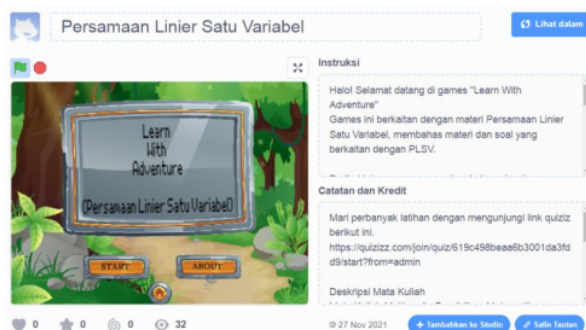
Persamaan Linier Satu Variabel

Lihat dalam

Learn
With
Adventure

(Persamaan Linier Satu Variabel)

START

ABOUT

Instruksi

Halo! Selamat datang di games "Learn With Adventure"
Games ini berkaitan dengan materi Persamaan Linier Satu Variabel, membahas materi dan soal yang berkaitan dengan PLSV.

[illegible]

Catatan dan Kredit

Mari perbanyak latihan dengan mengunjungi link quiziz berikut ini.
https://quizizz.com/join/quiz/619c498beaa6b3001da3fdd9/start?from=admin

Deskripsi Mata Kuliah
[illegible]

0 0 0 32

27 Nov 2021

+ Tambahkan ke Studio

Salin Tautan